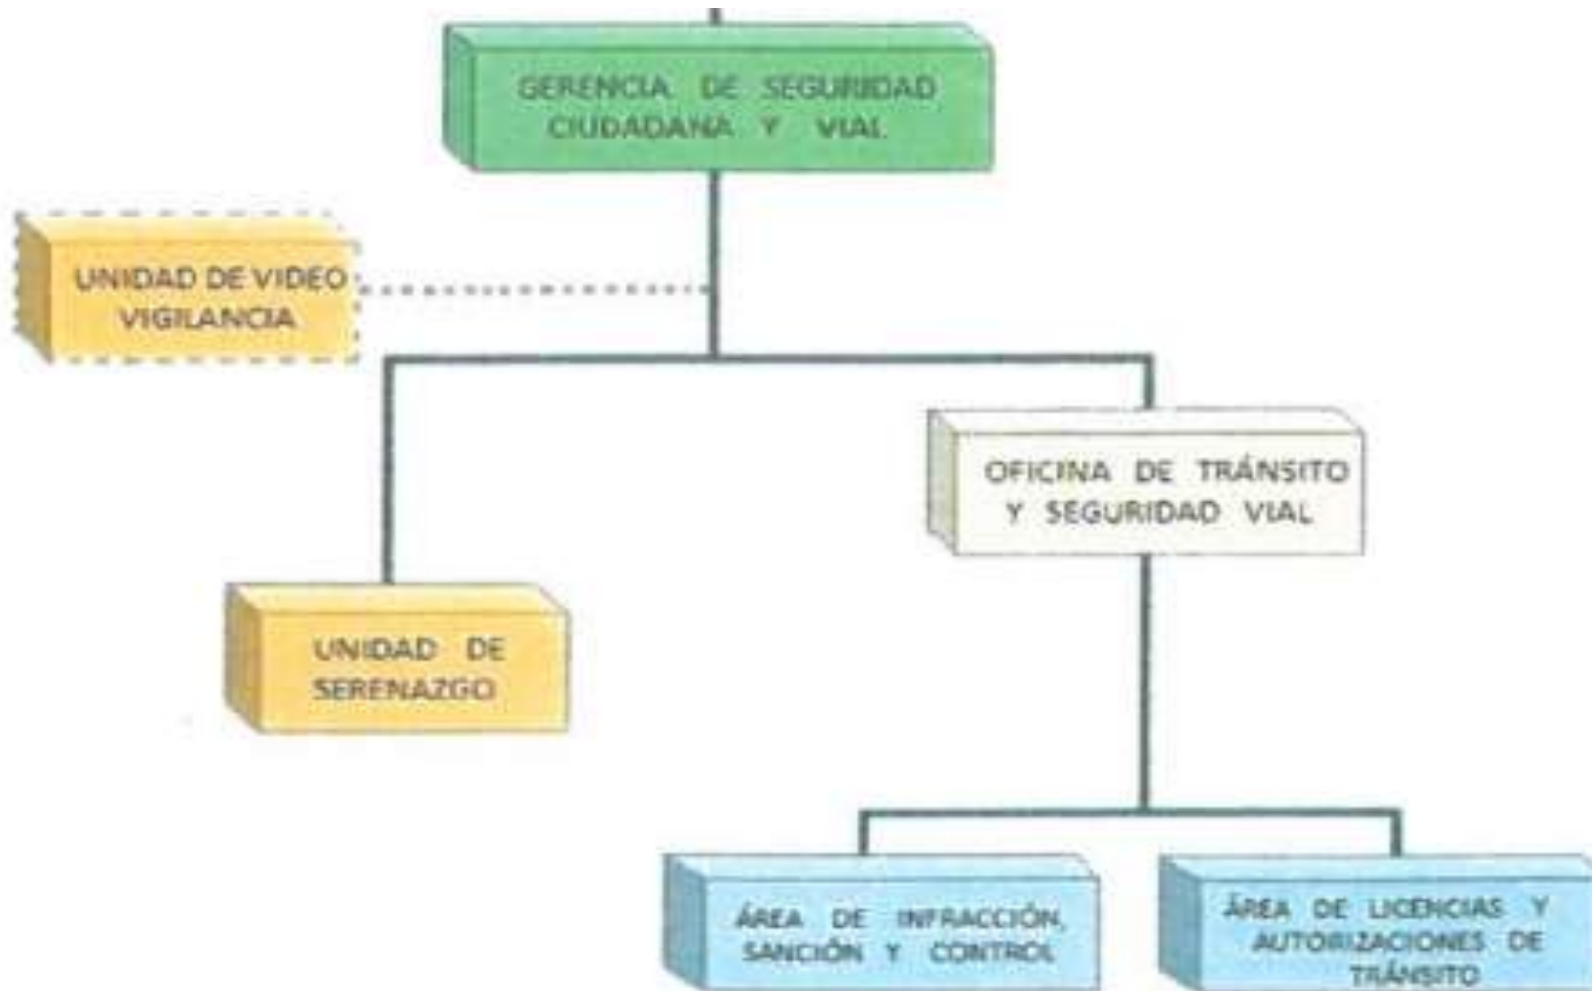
GERENCIA DE SEGURIDAD CIUDADANA Y VIAL

UNIDAD DE VIDEO VIGILANCIA

OFICINA DE TRÁNSITO Y SEGURIDAD VIAL

UNIDAD DE SERENAZGO

ÁREA DE INFRACCIÓN, SANCIÓN Y CONTROL

ÁREA DE LICENCIAS Y AUTORIZACIONES DE TRÁNSITO